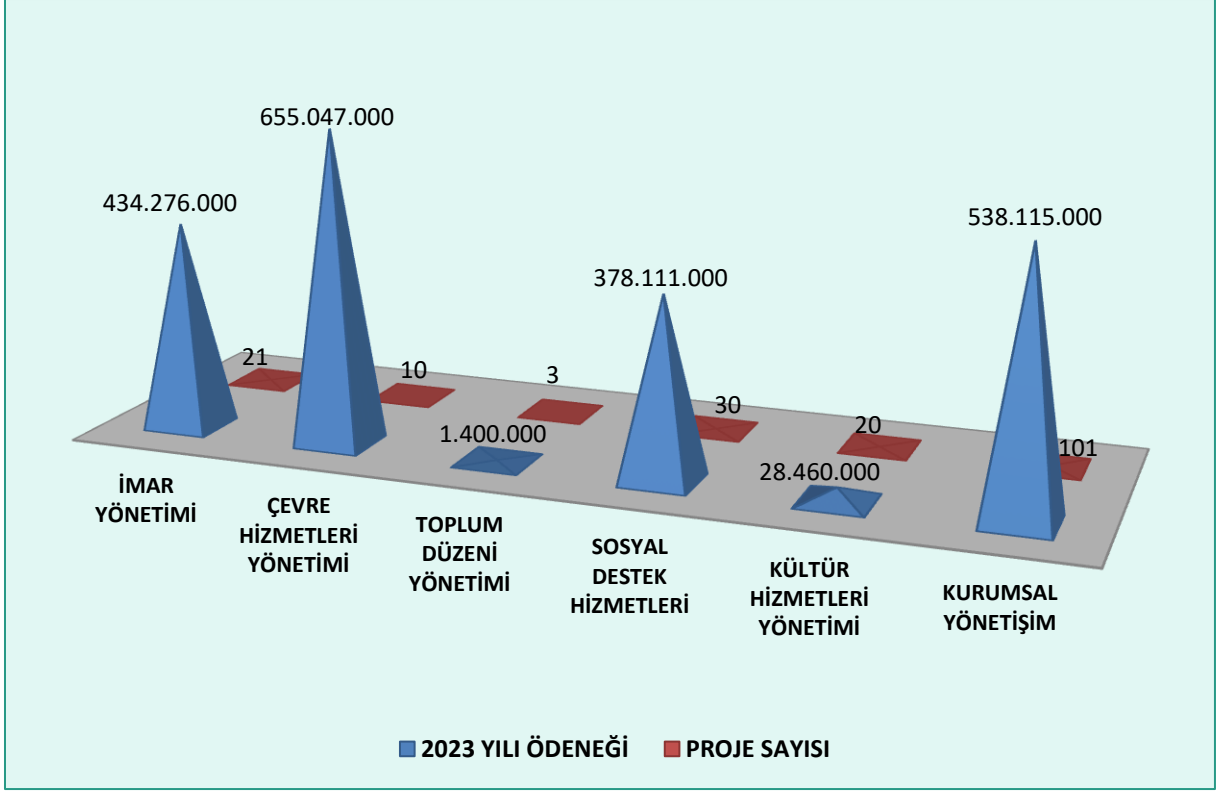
434.276.000
655.047.000
21
10
3
1.400.000
378.111.000
30
20
28.460.000
538.115.000
101

İMAR YÖNETİMİ

ÇEVRE HİZMETLERİ YÖNETİMİ

TOPLUM DÜZENİ YÖNETİMİ

SOSYAL DESTEK HİZMETLERİ

KÜLTÜR HİZMETLERİ YÖNETİMİ

KURUMSAL YÖNETİŞİM

2023 YILI ÖDENEĞİ
PROJE SAYISI